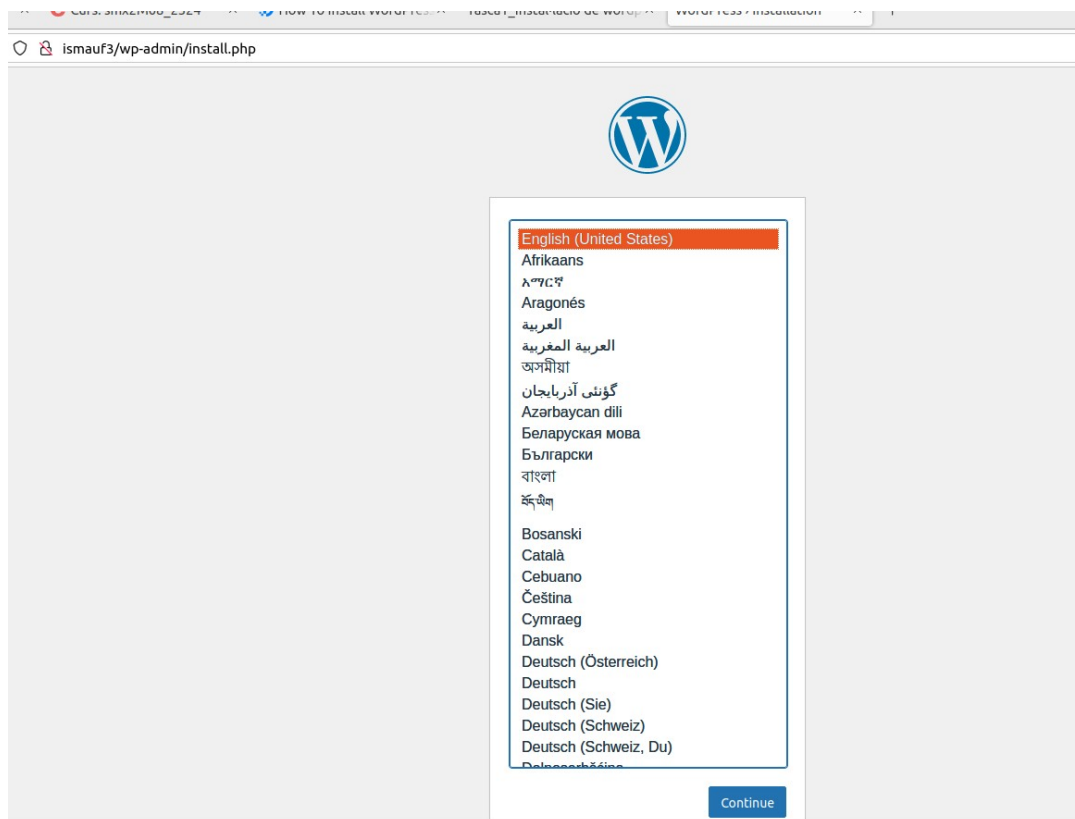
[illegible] × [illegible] × How To Install WordPress × Tasca1_instal·lació de wordp × WordPress › Installation × +

ismauf3/wp-admin/install.php

English (United States)
Afrikaans
አማርኛ
Aragonés
العربية
العربية المغربية
অসমীয়া
گؤنئی آذربایجان
Azərbaycan dili
Беларуская мова
Български
বাংলা
བོད་ཡིག
Bosanski
Català
Cebuano
Čeština
Cymraeg
Dansk
Deutsch (Österreich)
Deutsch
Deutsch (Sie)
Deutsch (Schweiz)
Deutsch (Schweiz, Du)
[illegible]

Continue